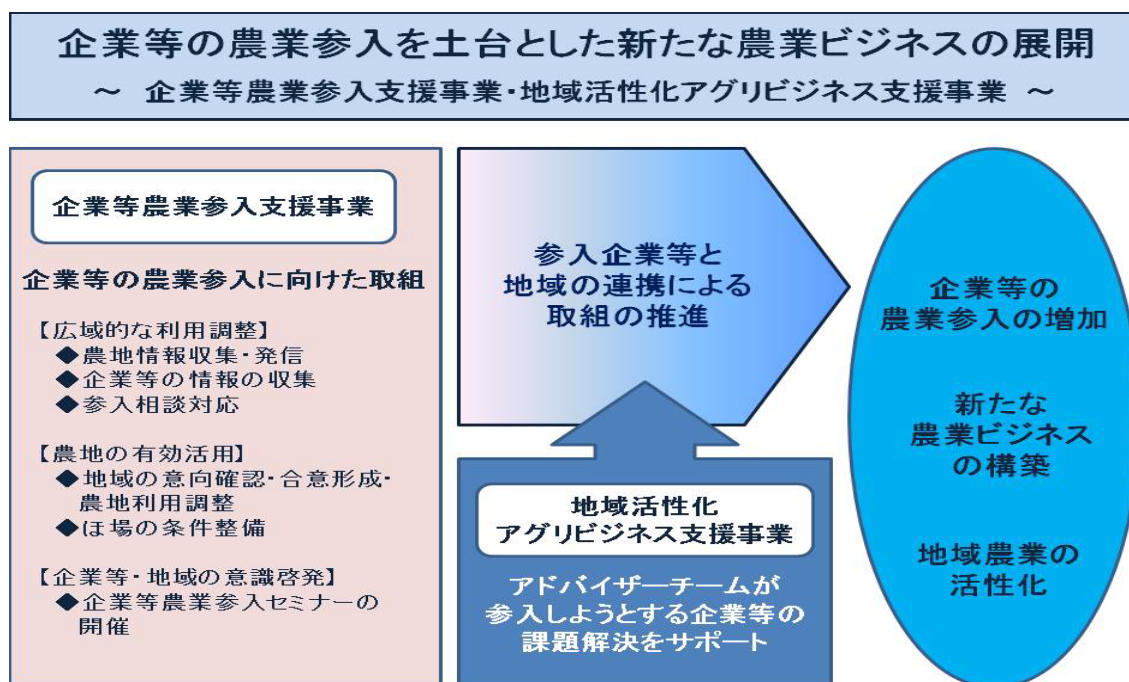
企業等の農業参入を土台とした新たな農業ビジネスの展開
～ 企業等農業参入支援事業・地域活性化アグリビジネス支援事業 ～

企業等農業参入支援事業

企業等の農業参入に向けた取組

【広域的な利用調整】
◆農地情報収集・発信
◆企業等の情報の収集
◆参入相談対応

【農地の有効活用】
◆地域の意向確認・合意形成・農地利用調整
◆ほ場の条件整備

【企業等・地域の意識啓発】
◆企業等農業参入セミナーの開催

参入企業等と地域の連携による取組の推進

地域活性化アグリビジネス支援事業

アドバイザーチームが参入しようとする企業等の課題解決をサポート

企業等の農業参入の増加

新たな農業ビジネスの構築

地域農業の活性化